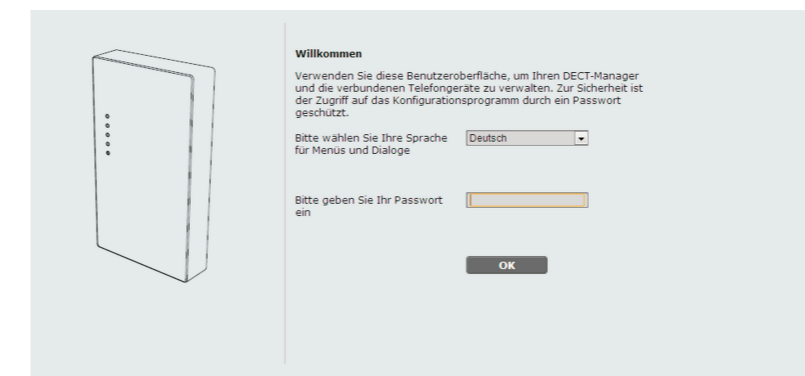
Willkommen

Verwenden Sie diese Benutzeroberfläche, um Ihren DECT-Manager und die verbundenen Telefongeräte zu verwalten. Zur Sicherheit ist der Zugriff auf das Konfigurationsprogramm durch ein Passwort geschützt.

Bitte wählen Sie Ihre Sprache für Menüs und Dialoge

Deutsch

Bitte geben Sie Ihr Passwort ein

OK